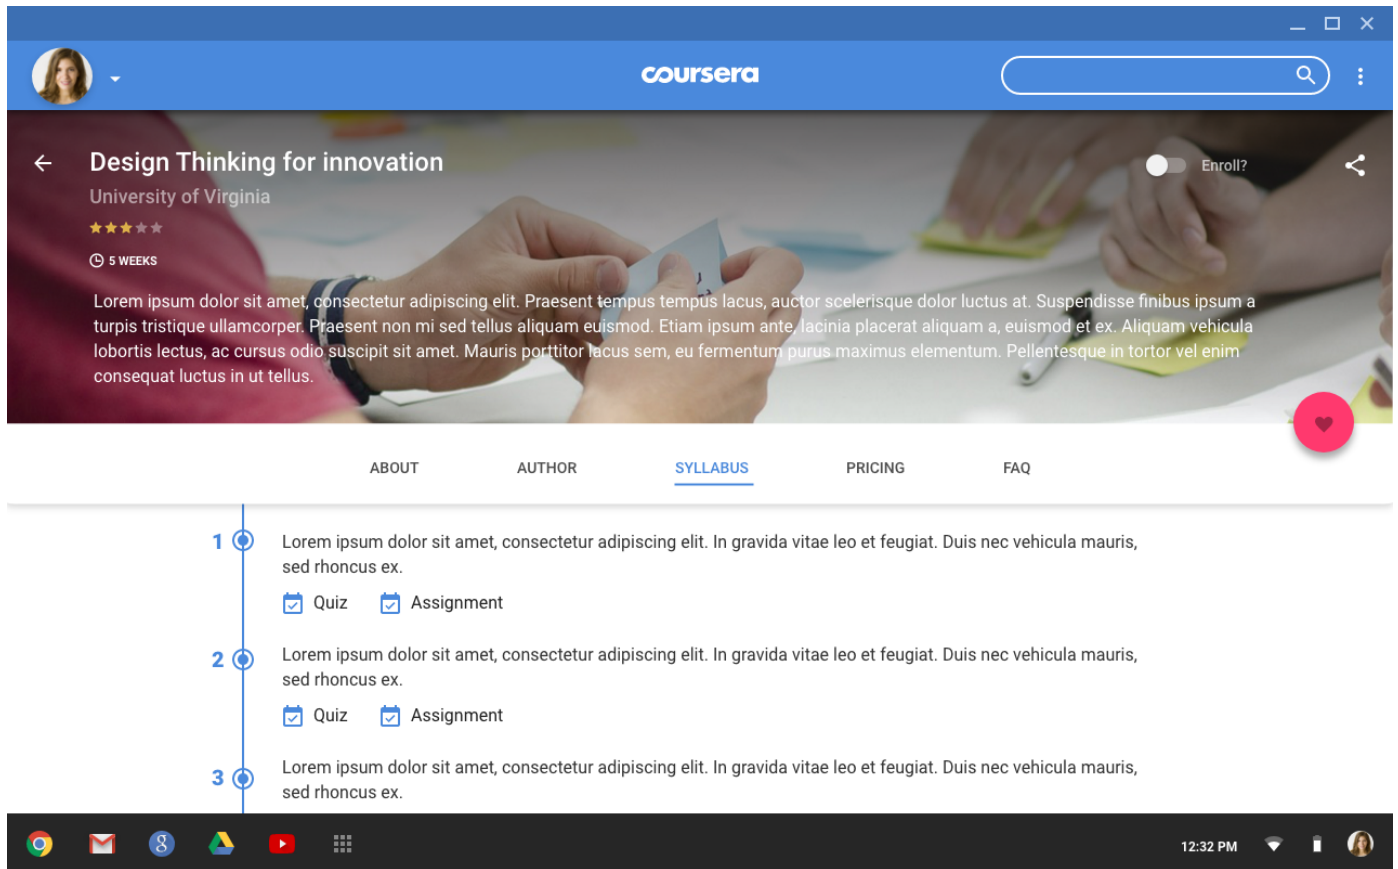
coursera

Design Thinking for innovation

University of Virginia

5 WEEKS

Enroll?

Lorem ipsum dolor sit amet, consectetur adipiscing elit. Praesent tempus tempus lacus, auctor scelerisque dolor luctus at. Suspendisse finibus ipsum a turpis tristique ullamcorper. Praesent non mi sed tellus aliquam euismod. Etiam ipsum ante, lacinia placerat aliquam a, euismod et ex. Aliquam vehicula lobortis lectus, ac cursus odio suscipit sit amet. Mauris porttitor lacus sem, eu fermentum purus maximus elementum. Pellentesque in tortor vel enim consequat luctus in ut tellus.

ABOUT AUTHOR SYLLABUS PRICING FAQ

1 Lorem ipsum dolor sit amet, consectetur adipiscing elit. In gravida vitae leo et feugiat. Duis nec vehicula mauris, sed rhoncus ex.

Quiz Assignment

2 Lorem ipsum dolor sit amet, consectetur adipiscing elit. In gravida vitae leo et feugiat. Duis nec vehicula mauris, sed rhoncus ex.

Quiz Assignment

3 Lorem ipsum dolor sit amet, consectetur adipiscing elit. In gravida vitae leo et feugiat. Duis nec vehicula mauris, sed rhoncus ex.

12:32 PM